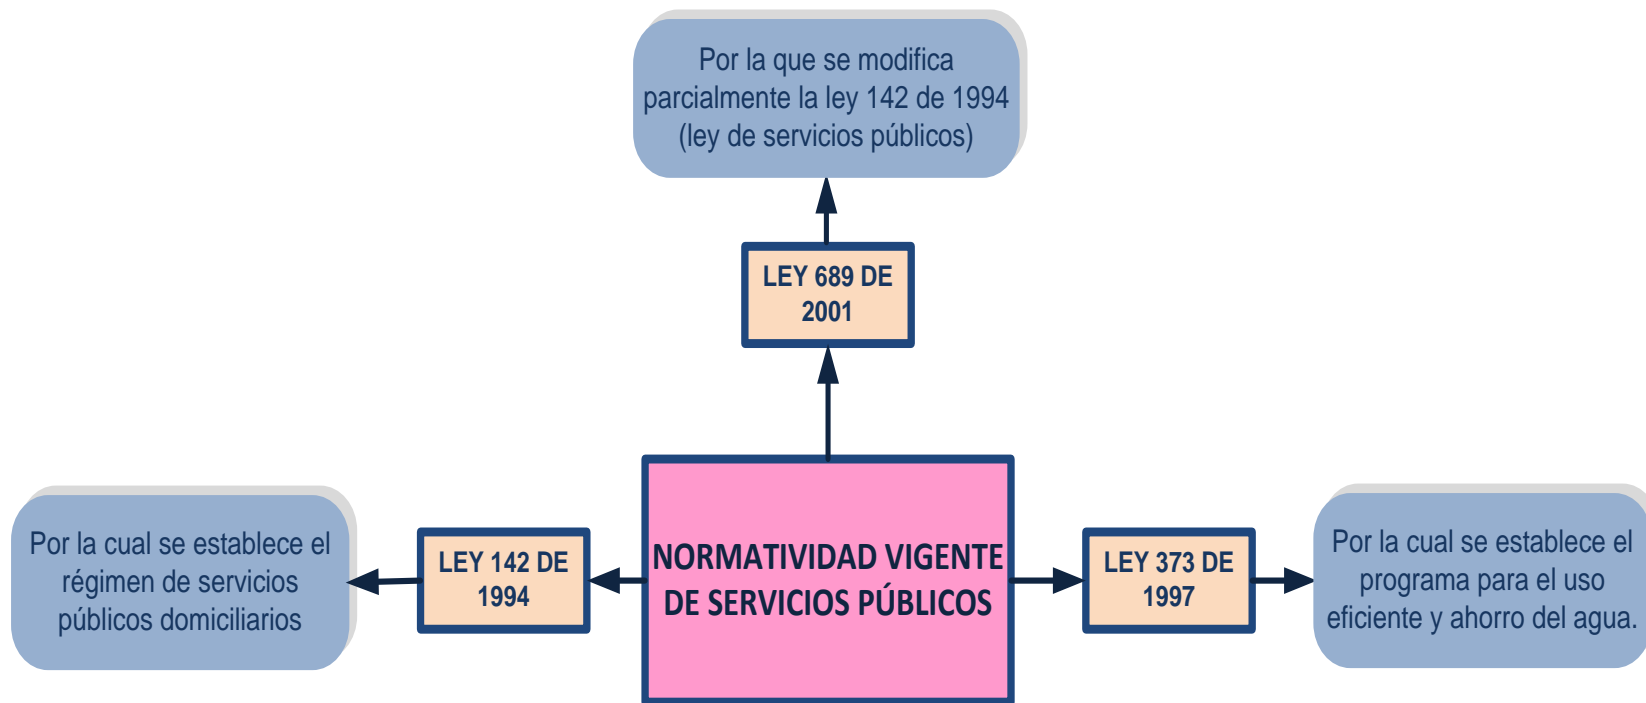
Por la que se modifica parcialmente la ley 142 de 1994 (ley de servicios públicos)

LEY 689 DE 2001

Por la cual se establece el régimen de servicios públicos domiciliarios

LEY 142 DE 1994

NORMATIVIDAD VIGENTE DE SERVICIOS PÚBLICOS

LEY 373 DE 1997

Por la cual se establece el programa para el uso eficiente y ahorro del agua.